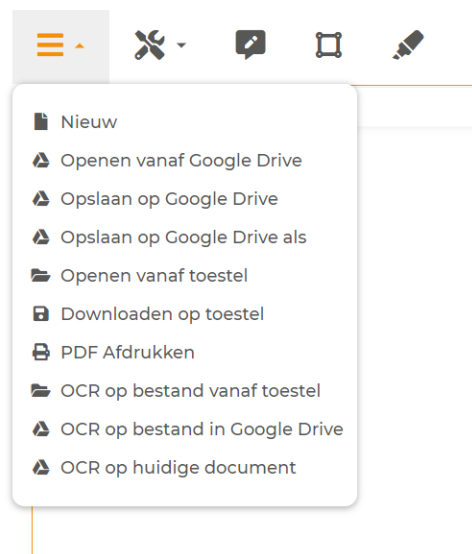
Nieuw
Openen vanaf Google Drive
Opslaan op Google Drive
Opslaan op Google Drive als
Openen vanaf toestel
Downloaden op toestel
PDF Afdrukken
OCR op bestand vanaf toestel
OCR op bestand in Google Drive
OCR op huidige document